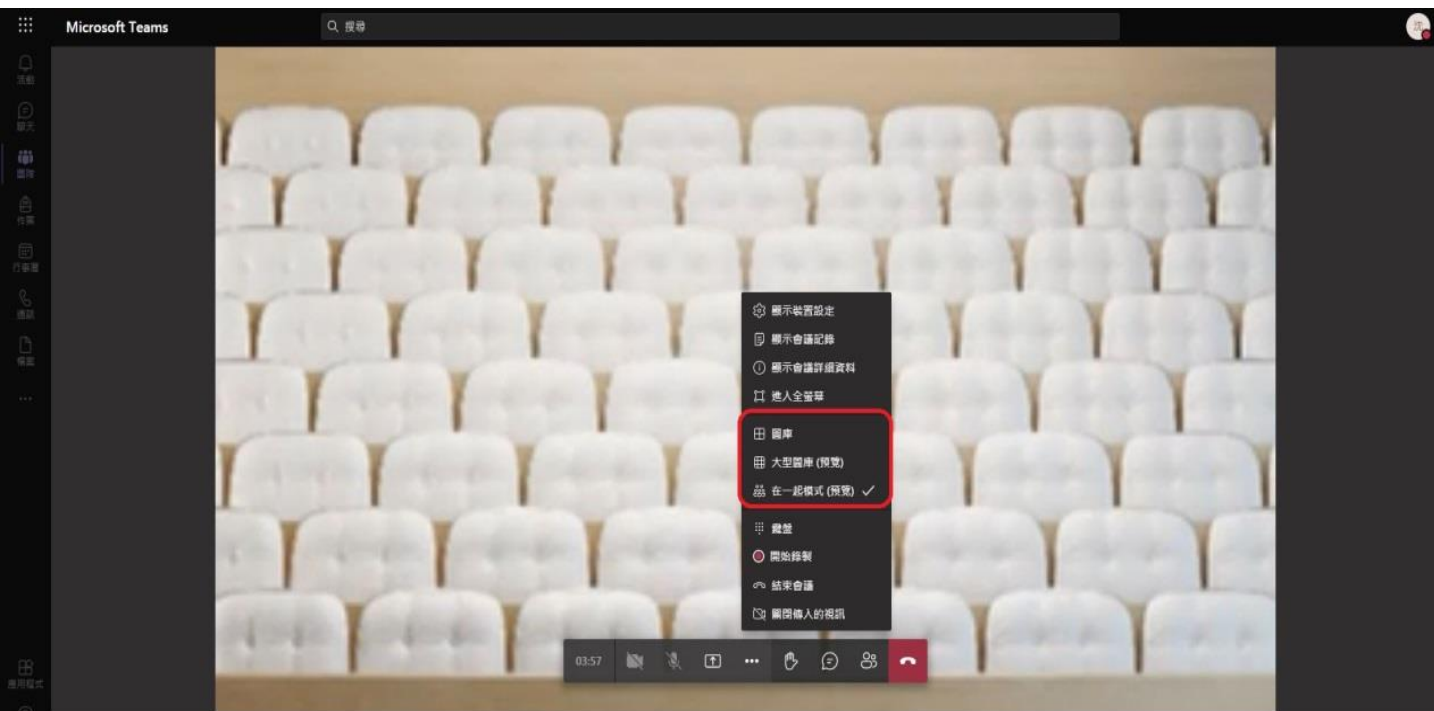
Microsoft Teams

搜尋

活動
聊天
團隊
作業
行事曆
通話
檔案
...
應用程式

顯示裝置設定
顯示會議記錄
顯示會議詳細資料
進入全螢幕
圖庫
大型圖庫 (預覽)
在一起模式 (預覽) ✓
鍵盤
開始錄製
結束會議
關閉傳入的視訊

03:57